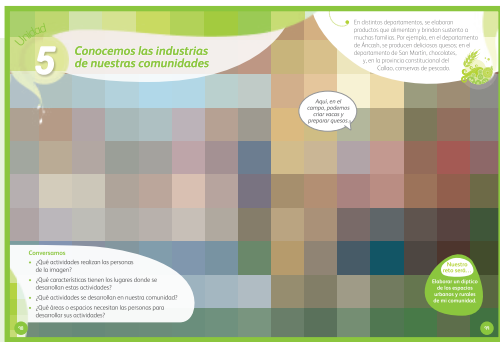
Unidad

5

Conocemos las industrias de nuestras comunidades

En distintos departamentos, se elaboran productos que alimentan y brindan sustento a muchas familias. Por ejemplo, en el departamento de Arequipa, se producen deliciosos quesos; en el departamento de San Martín, chocolates; y, en la provincia constitucional del Callao, conservas de pescado.

Aquí, en el campo, podemos criar vacas y preparar quesos.

Conversamos

• ¿Qué actividades realizan las personas de la imagen?

• ¿Qué características tienen los lugares donde se desarrollan estas actividades?

• ¿Qué actividades se desarrollan en nuestra comunidad?

• ¿Qué áreas o espacios necesitan las personas para desarrollar sus actividades?

Nuestro reto será...

Elaborar un díptico de los espacios urbanos y rurales de mi comunidad.

96

97